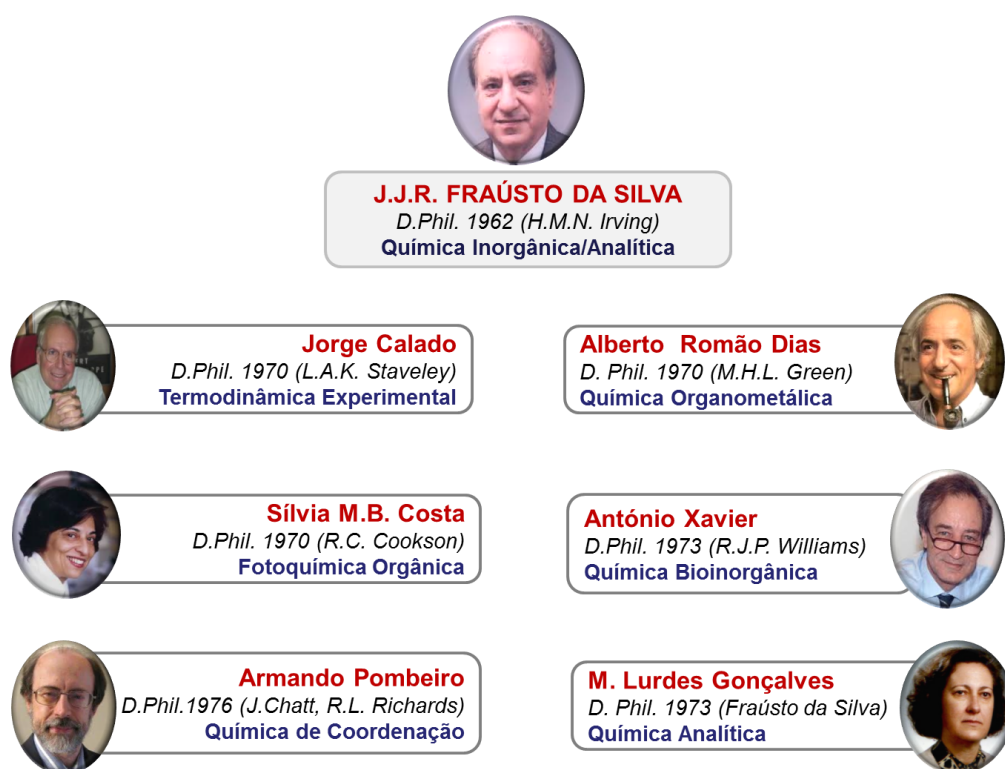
J.J.R. FRAÚSTO DA SILVA
D.Phil. 1962 (H.M.N. Irving)
Química Inorgânica/Analítica

Jorge Calado
D.Phil. 1970 (L.A.K. Staveley)
Termodinâmica Experimental

Alberto Romão Dias
D. Phil. 1970 (M.H.L. Green)
Química Organometálica

Sílvia M.B. Costa
D.Phil. 1970 (R.C. Cookson)
Fotoquímica Orgânica

António Xavier
D.Phil. 1973 (R.J.P. Williams)
Química Bioinorgânica

Armando Pombeiro
D.Phil.1976 (J.Chatt, R.L. Richards)
Química de Coordenação

M. Lurdes Gonçalves
D. Phil. 1973 (Fraústo da Silva)
Química Analítica